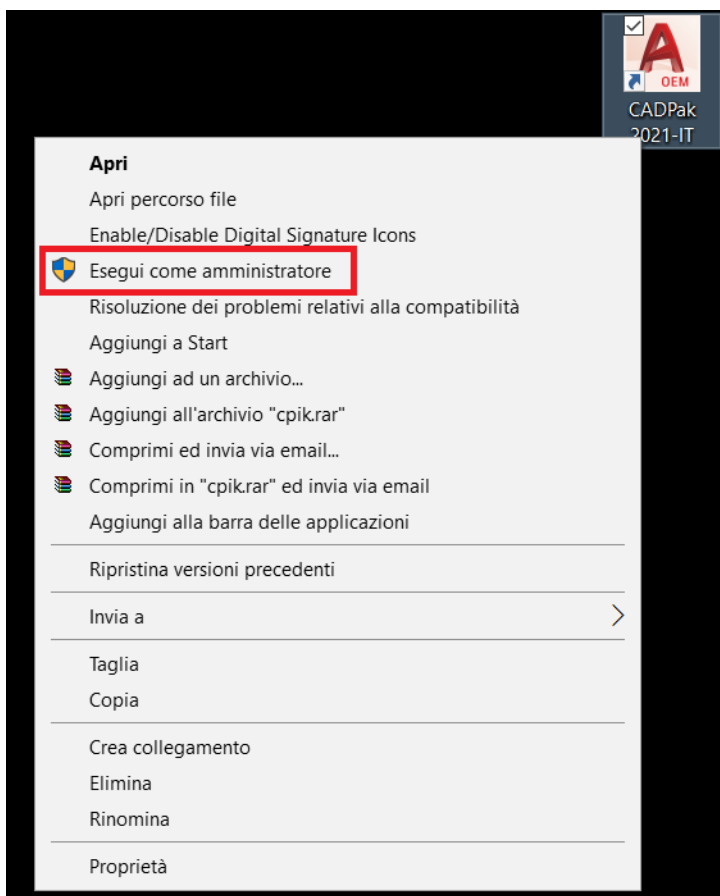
A
OEM
CADPak 2021-IT

Apri
Apri percorso file
Enable/Disable Digital Signature Icons
Esegui come amministratore
Risoluzione dei problemi relativi alla compatibilità
Aggiungi a Start
Aggiungi ad un archivio...
Aggiungi all'archivio "cpik.rar"
Comprimi ed invia via email...
Comprimi in "cpik.rar" ed invia via email
Aggiungi alla barra delle applicazioni

Ripristina versioni precedenti

Invia a

Taglia
Copia

Crea collegamento
Elimina
Rinomina

Proprietà